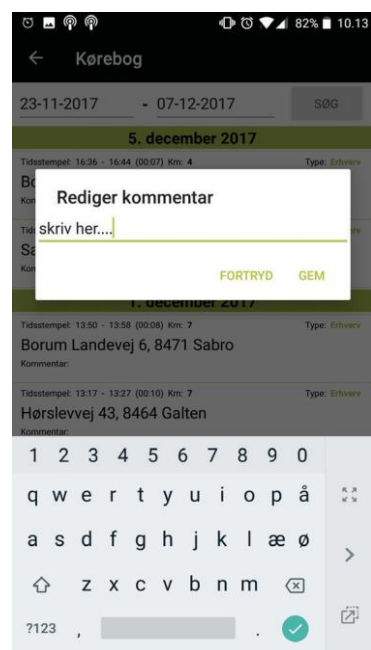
82% 10.13

Kørebog

23-11-2017 - 07-12-2017 SØG

5. december 2017

Tidsstempel: 16:36 - 16:44 (00:07) Km: 4 Type: Erhverv

Bo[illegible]

Kon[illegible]

Tid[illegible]

Sa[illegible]

Kon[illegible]

Rediger kommentar

skriv her....

FORTRYD GEM

1. december 2017

Tidsstempel: 13:50 - 13:58 (00:08) Km: 7 Type: Erhverv

Borum Landevej 6, 8471 Sabro

Kommentar:

Tidsstempel: 13:17 - 13:27 (00:10) Km: 7 Type: Erhverv

Hørslevvej 43, 8464 Galten

Kommentar:

1 2 3 4 5 6 7 8 9 0

q w e r t y u i o p å

a s d f g h j k l æ ø

z x c v b n m

?123 , .